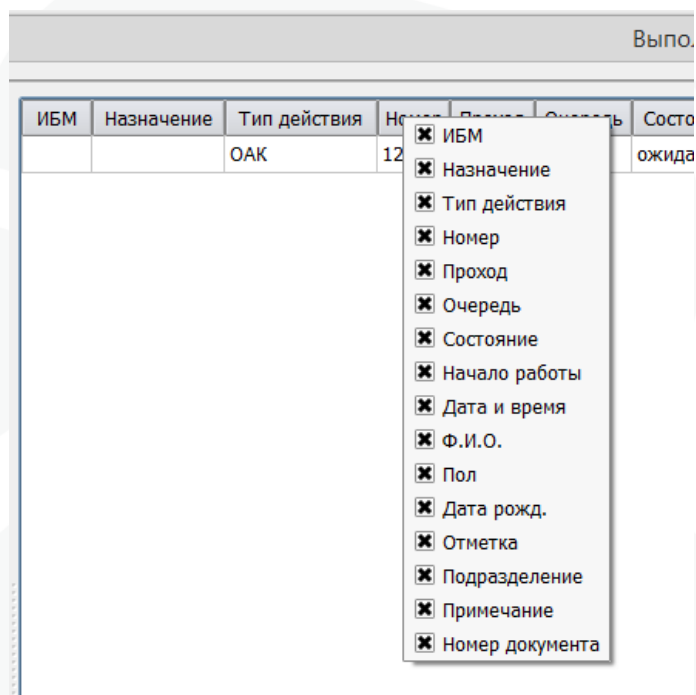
Выпо

| ИБМ | Назначение | Тип действия | Ном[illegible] | Проход | Очередь | Состо |
|---|---|---|---|---|---|---|
| | | ОАК | 12 | | | ожида |

ИБМ
Назначение
Тип действия
Номер
Проход
Очередь
Состояние
Начало работы
Дата и время
Ф.И.О.
Пол
Дата рожд.
Отметка
Подразделение
Примечание
Номер документа